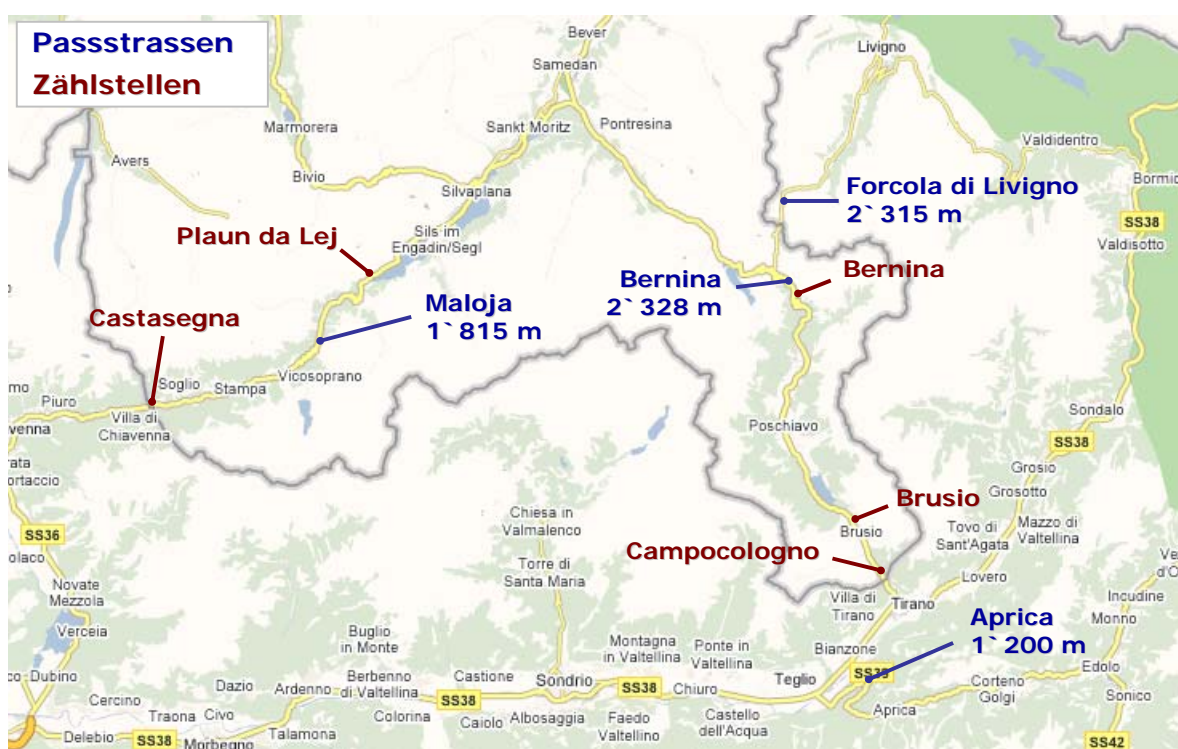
Passstrassen
Zählstellen

Bever
Samedan
Livigno
Marmorera
Sankt Moritz
Pontresina
Valdidentro
Avers
Bivio
Silvaplana
Forcola di Livigno
2`315 m
Bormio
SS38
Plaun da Lej
Sils im Engadin/Segl
Valdisotto
Bernina
2`328 m
Bernina
Maloja
1`815 m
Castasegna
Soglio
Stampa
Vicosoprano
Piuro
Villa di Chiavenna
Poschiavo
Sondalo
SS38
Grosio
Grosotto
Brusio
Chiesa in Valmalenco
Brusio
Tovo di Sant'Agata
Mazzo di Valtellina
SS36
Campocologno
Torre di Santa Maria
Lovero
Novate Mezzola
Villa di Tirano
Tirano
Incudine
Aprica
1`200 m
Monno
Verceia
Buglio in Monte
Montagna in Valtellina
Ponte in Valtellina
Bianzone
Dubino
Berbenno di Valtellina
Castione
Sondrio
SS38
Chiuro
Teglio
SS39
Edolo
Cercino
Dazio
Ardenno
Corteno Golgi
Sonico
Traona
Civo
Colorina
Caiolo
Albosaggia
Faedo Valtellino
Castello dell'Acqua
Aprica
Delebio
SS38
Morbegno
Talamona
SS42